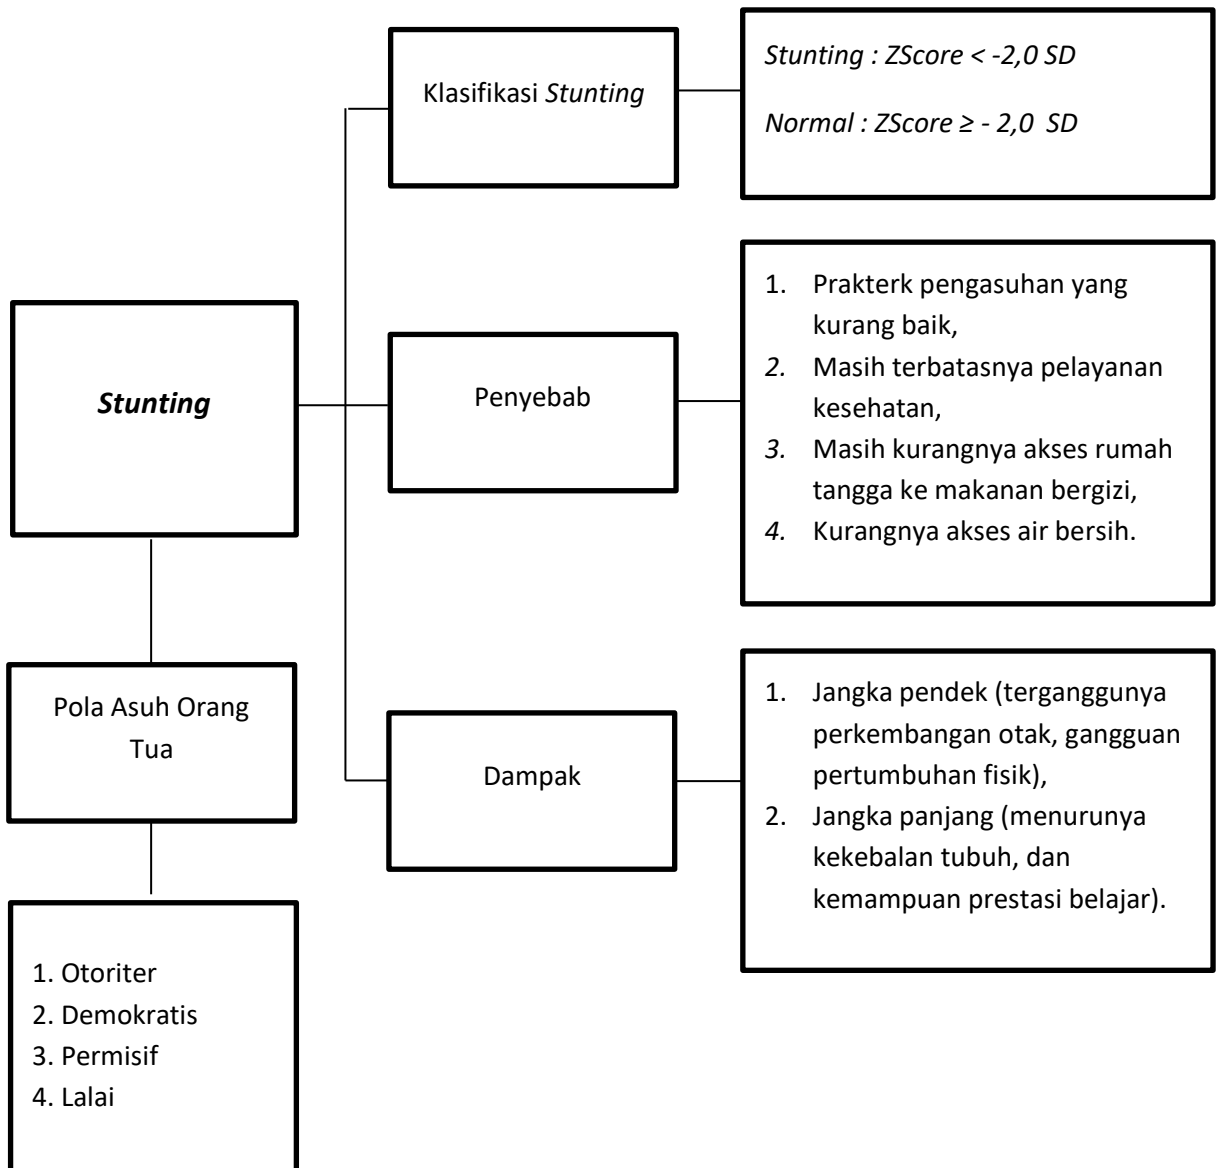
Stunting

Klasifikasi Stunting

Stunting : ZScore < -2,0 SD

Normal : ZScore ≥ - 2,0 SD

Penyebab

1. Prakterk pengasuhan yang kurang baik,
2. Masih terbatasnya pelayanan kesehatan,
3. Masih kurangnya akses rumah tangga ke makanan bergizi,
4. Kurangnya akses air bersih.

Dampak

1. Jangka pendek (terganggunya perkembangan otak, gangguan pertumbuhan fisik),
2. Jangka panjang (menurunya kekebalan tubuh, dan kemampuan prestasi belajar).

Pola Asuh Orang Tua

1. Otoriter
2. Demokratis
3. Permisif
4. Lalai